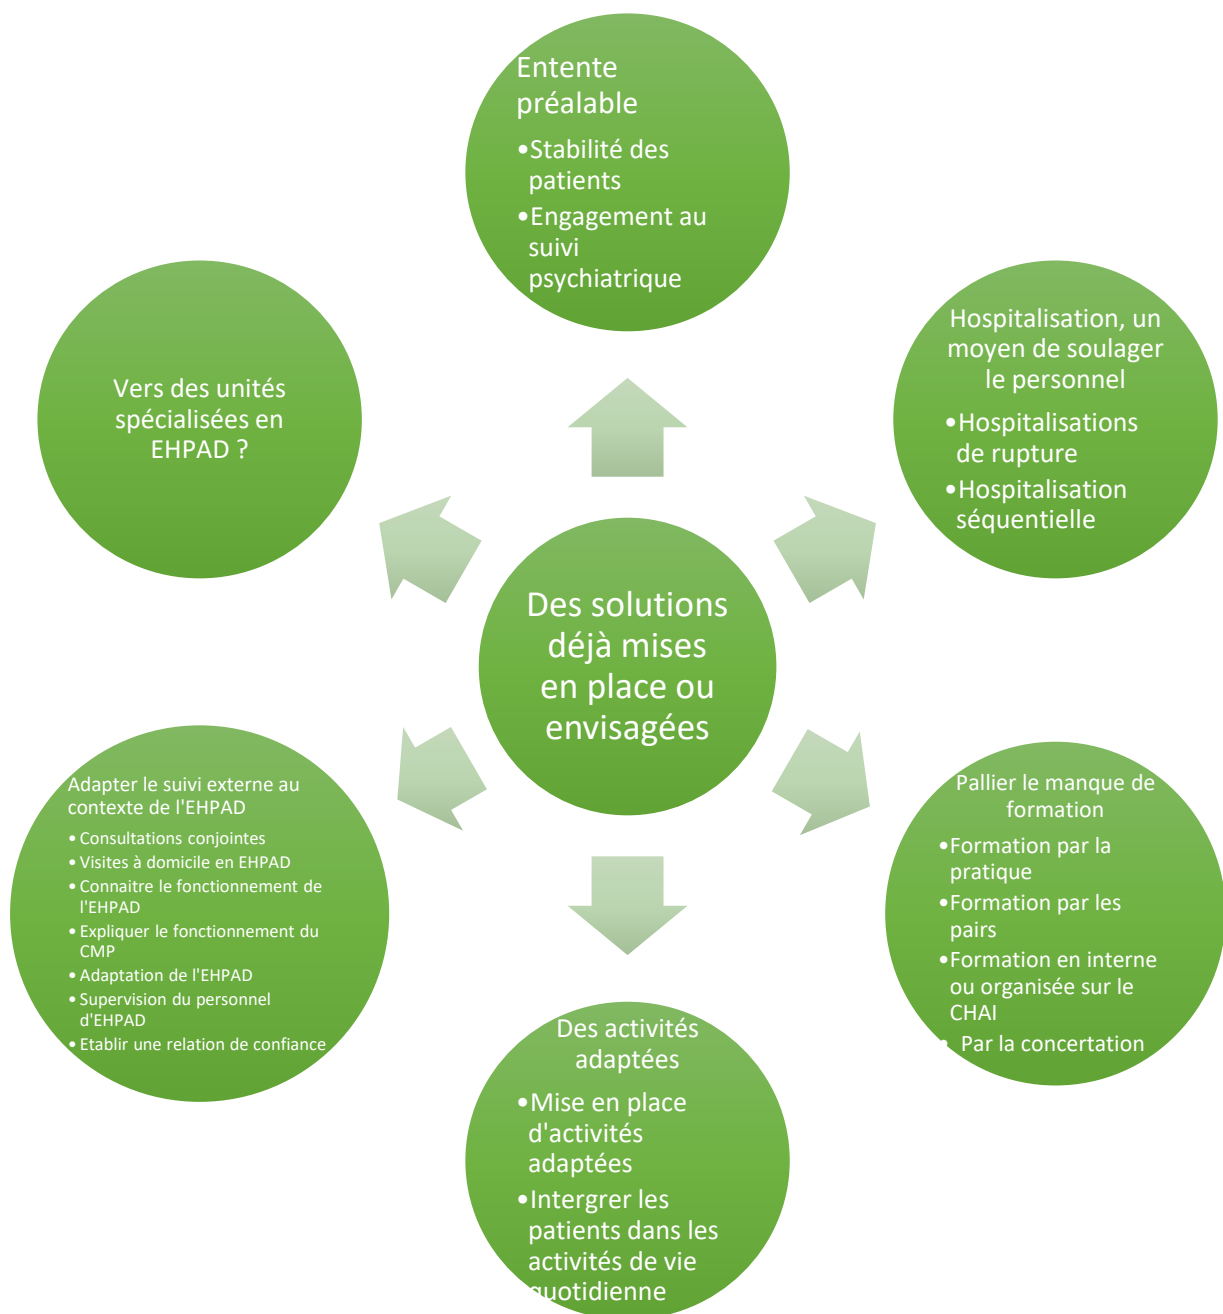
Entente préalable
•Stabilité des patients
•Engagement au suivi psychiatrique

Vers des unités spécialisées en EHPAD ?

Hospitalisation, un moyen de soulager le personnel
•Hospitalisations de rupture
•Hospitalisation séquentielle

Des solutions déjà mises en place ou envisagées

Adapter le suivi externe au contexte de l'EHPAD
• Consultations conjointes
• Visites à domicile en EHPAD
• Connaitre le fonctionnement de l'EHPAD
• Expliquer le fonctionnement du CMP
• Adaptation de l'EHPAD
• Supervision du personnel d'EHPAD
• Etablir une relation de confiance

Pallier le manque de formation
•Formation par la pratique
•Formation par les pairs
•Formation en interne ou organisée sur le CHAI
• Par la concertation

Des activités adaptées
•Mise en place d'activités adaptées
•Intergrer les patients dans les activités de vie quotidienne